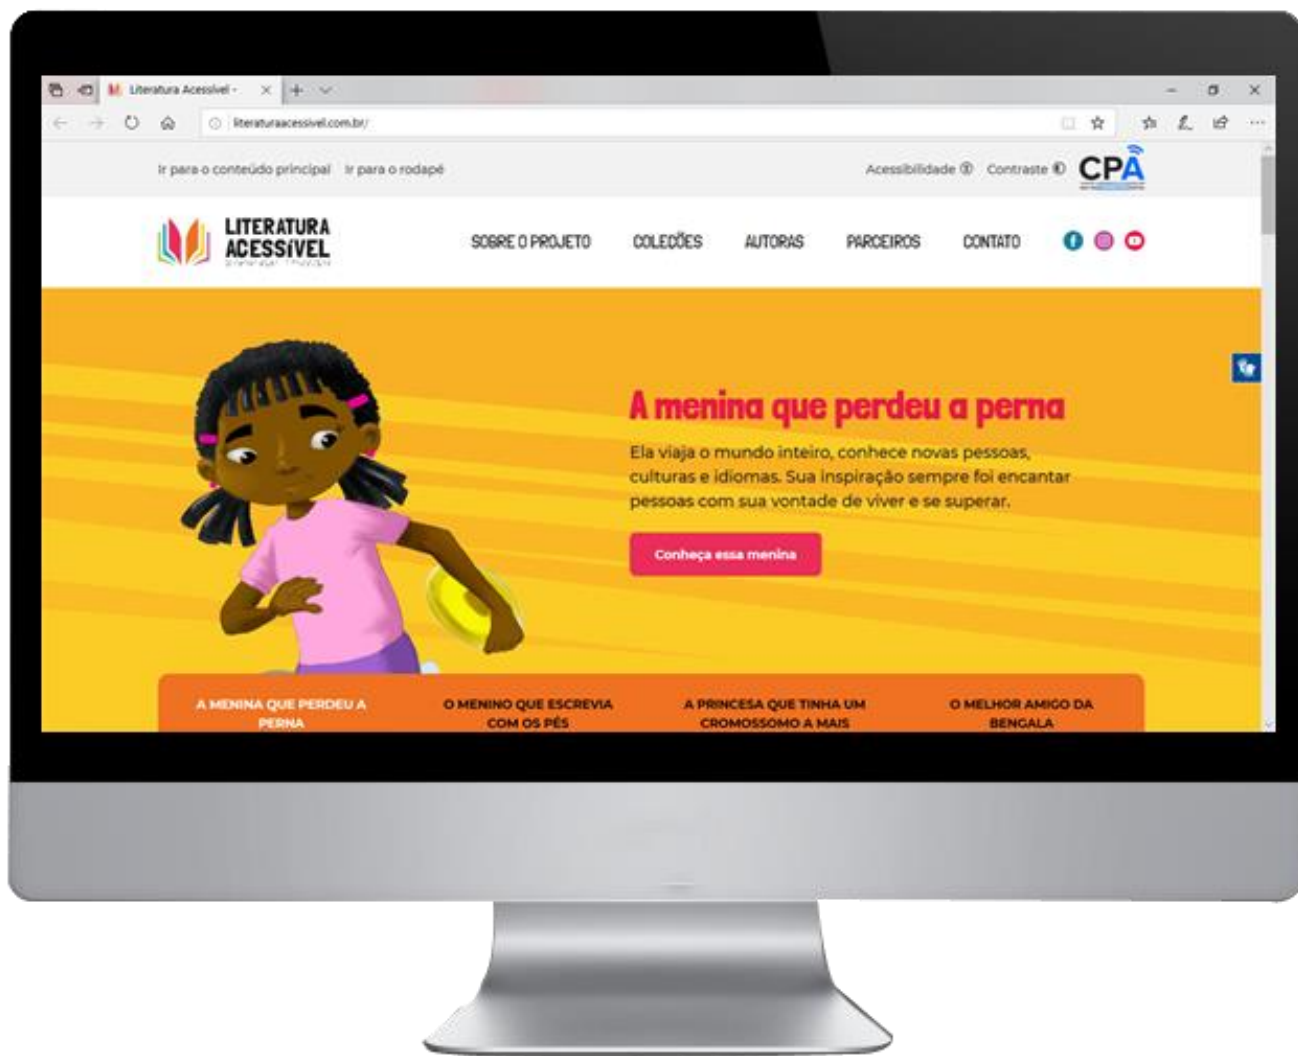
Literatura Acessível -

literaturaacessivel.com.br/

Ir para o conteúdo principal Ir para o rodapé

Acessibilidade Contraste CPA

LITERATURA ACESSÍVEL

SOBRE O PROJETO COLEÇÕES AUTORAS PARCEIROS CONTATO

A menina que perdeu a perna

Ela viaja o mundo inteiro, conhece novas pessoas, culturas e idiomas. Sua inspiração sempre foi encantar pessoas com sua vontade de viver e se superar.

Conheça essa menina

A MENINA QUE PERDEU A PERNA

O MENINO QUE ESCREVIA COM OS PÉS

A PRINCESA QUE TINHA UM CROMOSSOMO A MAIS

O MELHOR AMIGO DA BENGALA